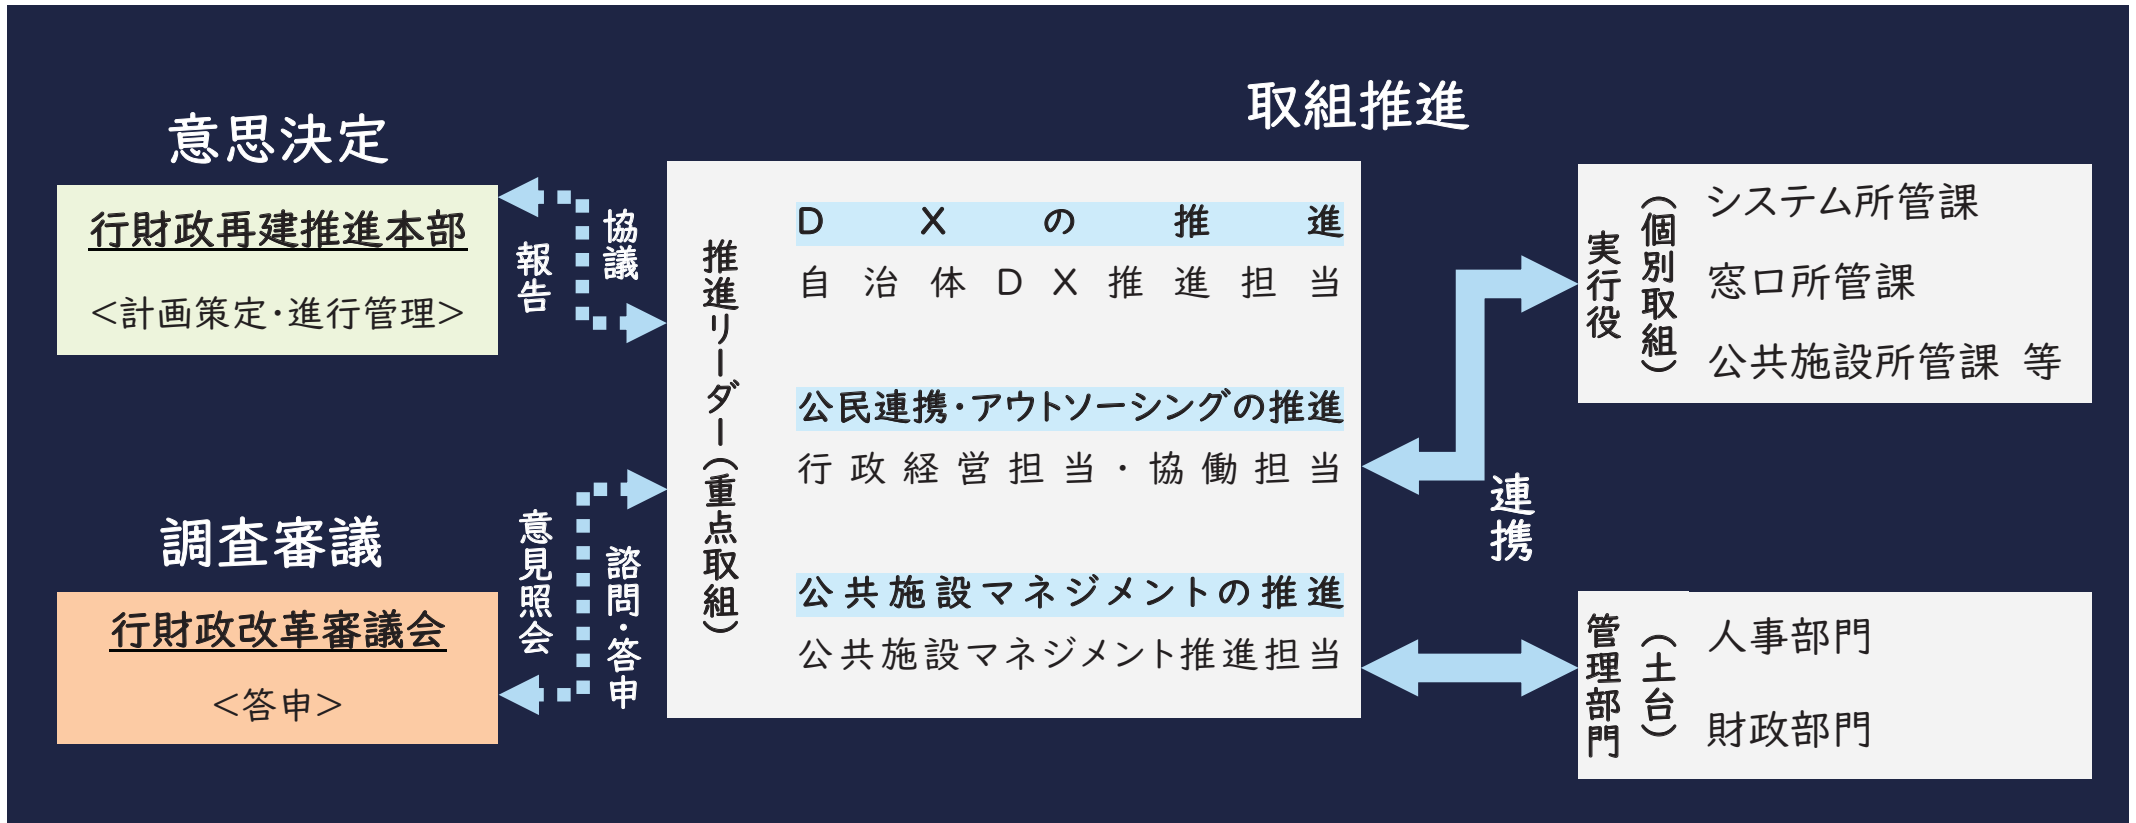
意思決定

行財政再建推進本部

<計画策定･進行管理>

報告

協議

調査審議

行財政改革審議会

<答申>

意見照会

諮問・答申

取組推進

推進リーダー(重点取組)

DXの推進

自治体DX推進担当

公民連携･アウトソーシングの推進

行政経営担当・協働担当

公共施設マネジメントの推進

公共施設マネジメント推進担当

連携

実行役(個別取組)

システム所管課

窓口所管課

公共施設所管課 等

管理部門(土台)

人事部門

財政部門